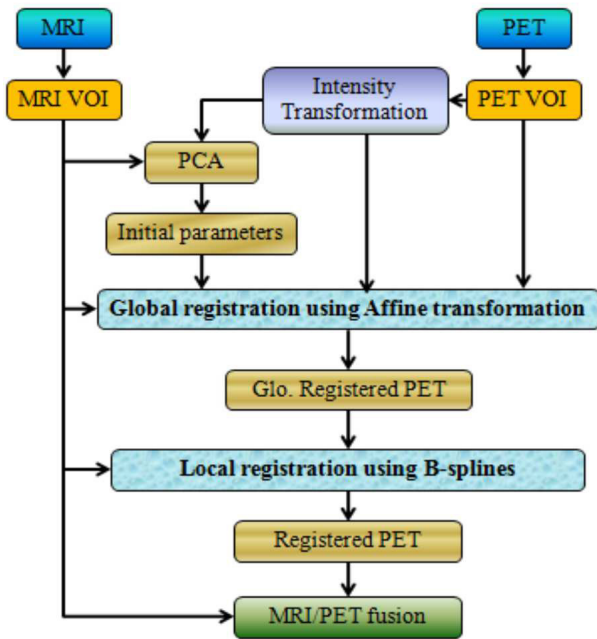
MRI

PET

MRI VOI

Intensity Transformation

PET VOI

PCA

Initial parameters

Global registration using Affine transformation

Glo. Registered PET

Local registration using B-splines

Registered PET

MRI/PET fusion